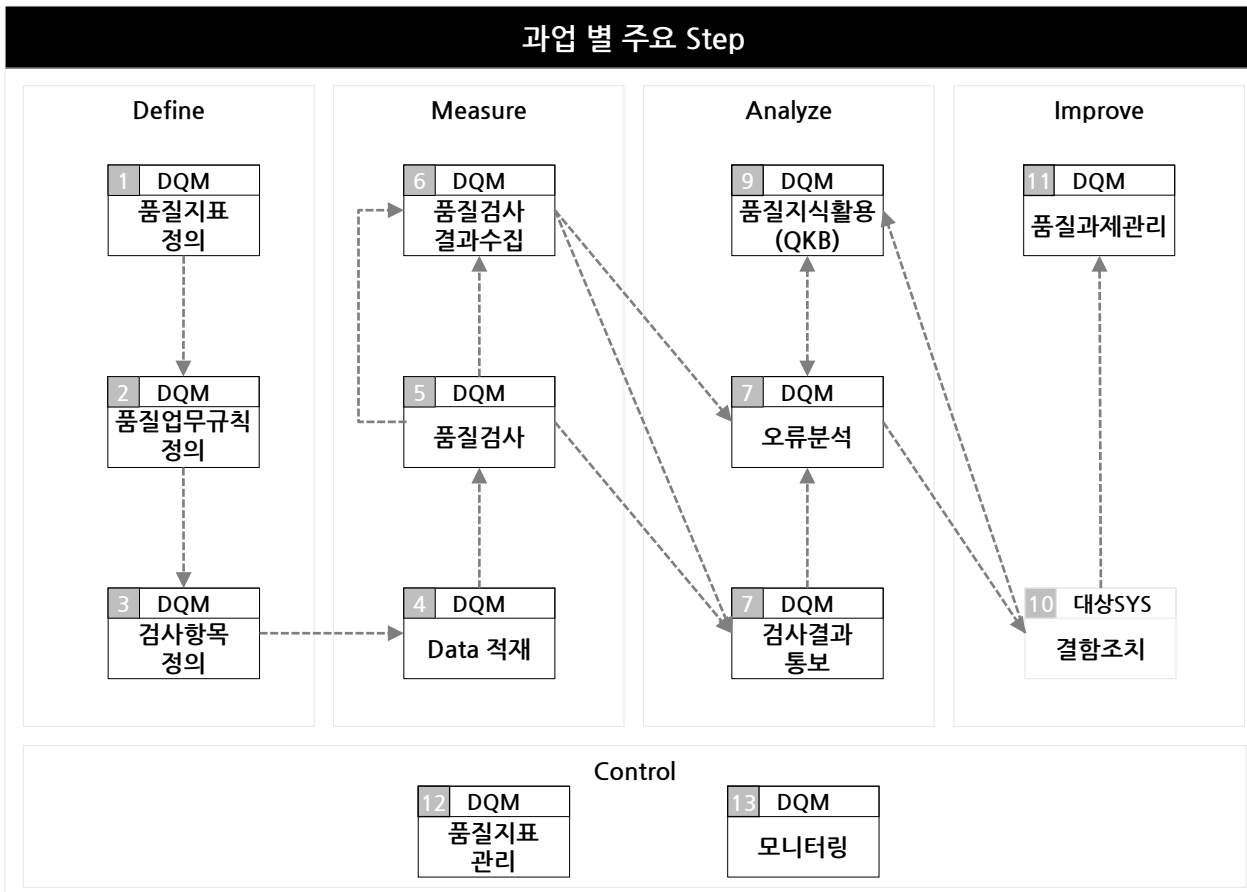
과업 별 주요 Step

Define

1 DQM
품질지표 정의

2 DQM
품질업무규칙 정의

3 DQM
검사항목 정의

Measure

6 DQM
품질검사 결과수집

5 DQM
품질검사

4 DQM
Data 적재

Analyze

9 DQM
품질지식활용 (QKB)

7 DQM
오류분석

7 DQM
검사결과 통보

Improve

11 DQM
품질과제관리

10 대상SYS
결함조치

Control

12 DQM
품질지표 관리

13 DQM
모니터링